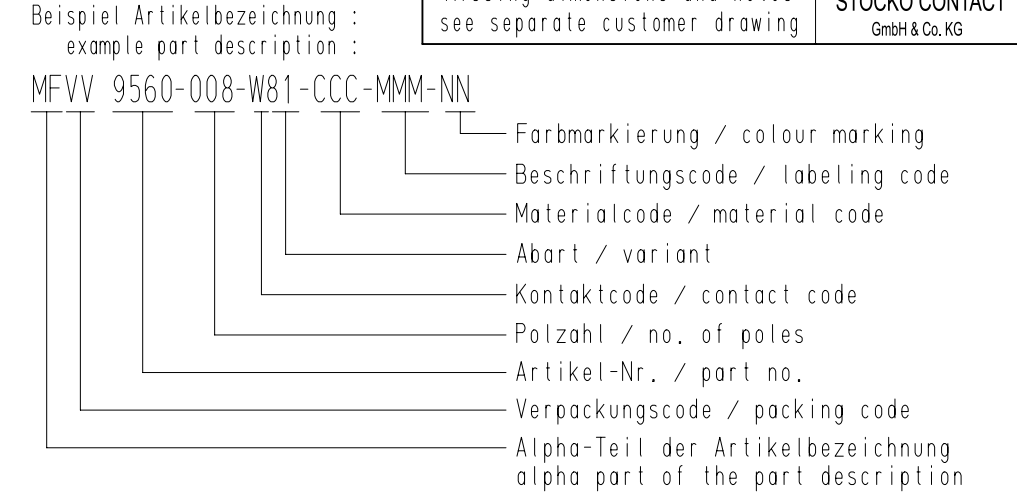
Beispiel Artikelbezeichnung :
example part description :

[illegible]
see separate customer drawing

STOCKO CONTACT
GmbH & Co. KG

MFVV 9560-008-W81-CCC-MMM-NN

Farbmarkierung / colour marking
Beschriftungscode / labeling code
Materialcode / material code
Abart / variant
Kontaktcode / contact code
Polzahl / no. of poles
Artikel-Nr. / part no.
Verpackungscode / packing code
Alpha-Teil der Artikelbezeichnung
alpha part of the part description